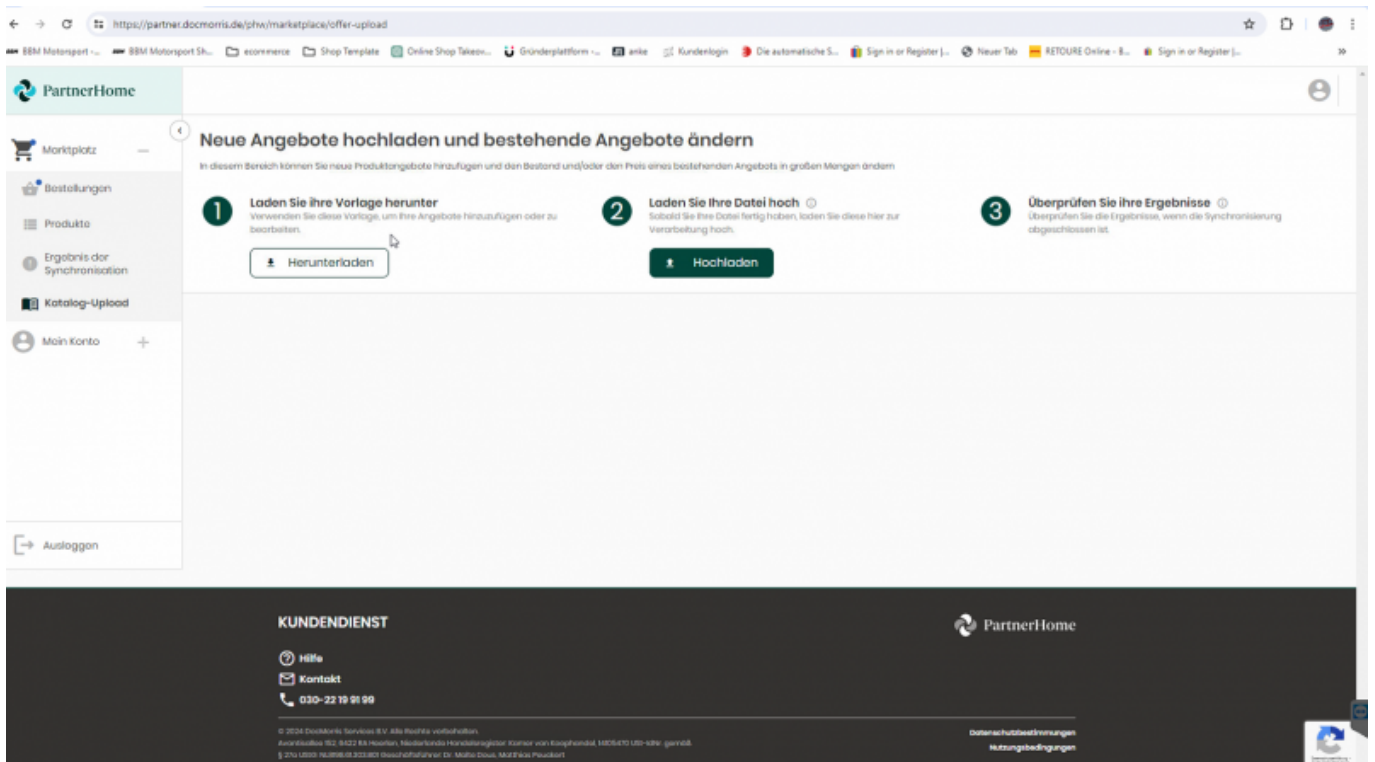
https://partner.docmorris.de/phw/marketplace/offer-upload

BBM Motorsport -... BBM Motorsport Sh... ecommerce Shop Template Online Shop Takeov... Gründerplattform -... anke Kundenlogin Die automatische S... Sign in or Register |... Neuer Tab RETOURE Online - 8... Sign in or Register |...

PartnerHome

Marktplatz

Bestellungen

Produkte

Ergebnis der Synchronisation

Katalog-Upload

Mein Konto

Ausloggen

Neue Angebote hochladen und bestehende Angebote ändern

In diesem Bereich können Sie neue Produktangebote hinzufügen und den Bestand und/oder den Preis eines bestehenden Angebots in großen Mengen ändern

1 Laden Sie Ihre Vorlage herunter
Verwenden Sie diese Vorlage, um Ihre Angebote hinzuzufügen oder zu bearbeiten.

Herunterladen

2 Laden Sie Ihre Datei hoch
Sobald Sie Ihre Datei fertig haben, laden Sie diese hier zur Verarbeitung hoch.

Hochladen

3 Überprüfen Sie Ihre Ergebnisse
Überprüfen Sie die Ergebnisse, wenn die Synchronisierung abgeschlossen ist.

KUNDENDIENST

Hilfe

Kontakt

030-22 19 91 99

PartnerHome

© 2024 DocMorris Services B.V. Alle Rechte vorbehalten.
Avantisallee 152, 6422 RA Heerlen, Niederlande Handelsregister: Kamer van Koophandel, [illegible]
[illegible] Geschäftsführer Dr. Malte Dous, Matthias Peukert

Datenschutzbestimmungen

Nutzungsbedingungen